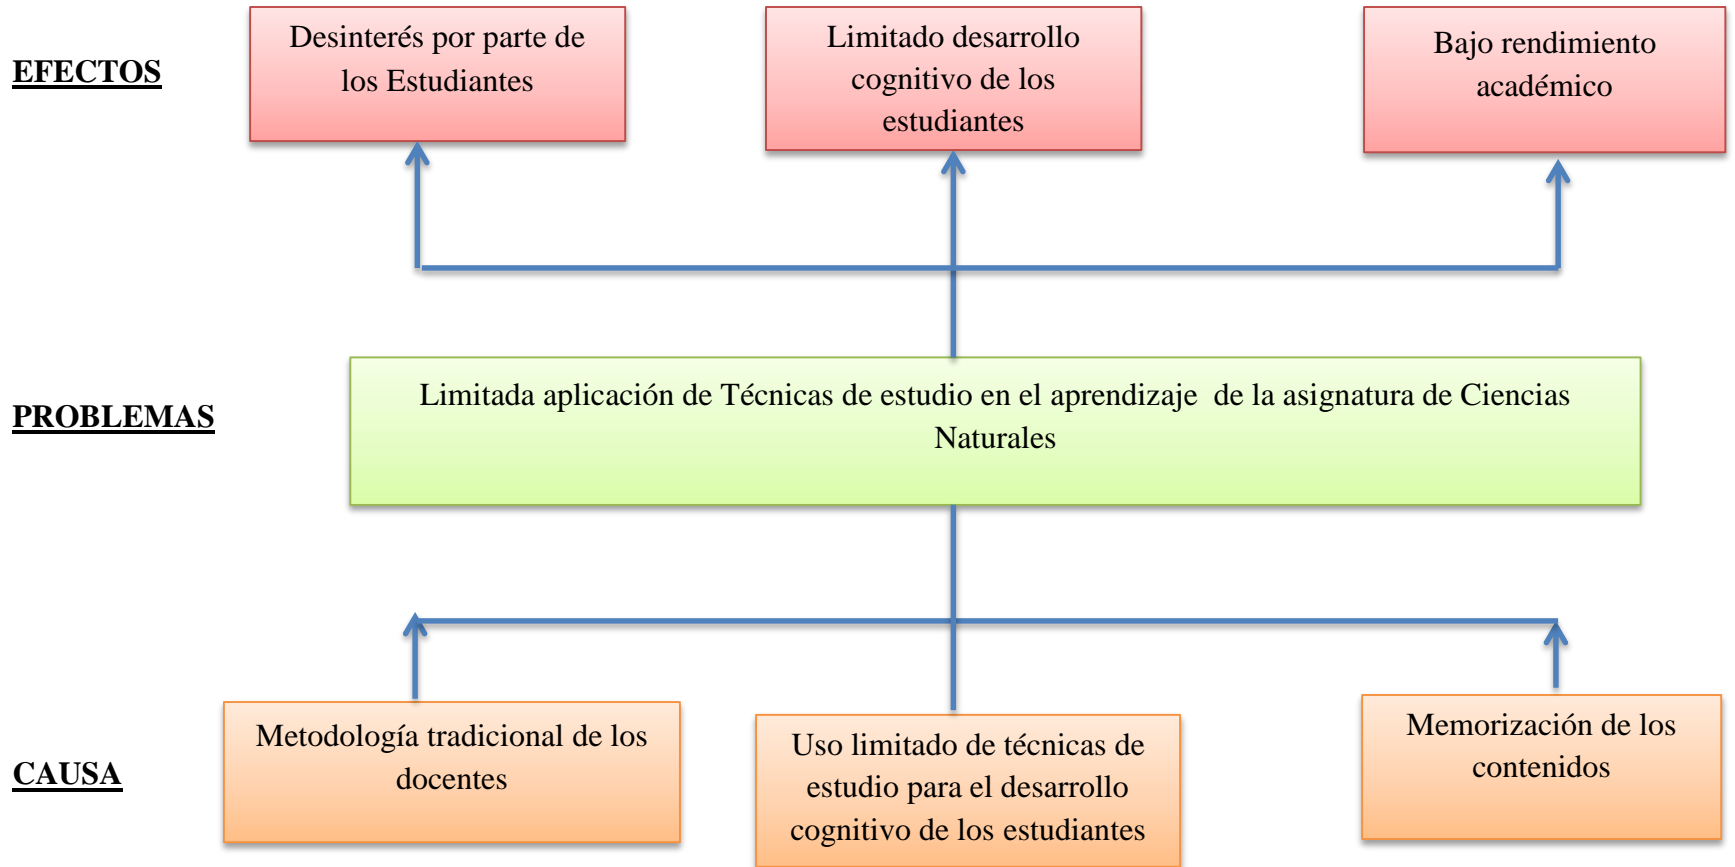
EFECTOS

Desinterés por parte de los Estudiantes

Limitado desarrollo cognitivo de los estudiantes

Bajo rendimiento académico

PROBLEMAS

Limitada aplicación de Técnicas de estudio en el aprendizaje de la asignatura de Ciencias Naturales

CAUSA

Metodología tradicional de los docentes

Uso limitado de técnicas de estudio para el desarrollo cognitivo de los estudiantes

Memorización de los contenidos